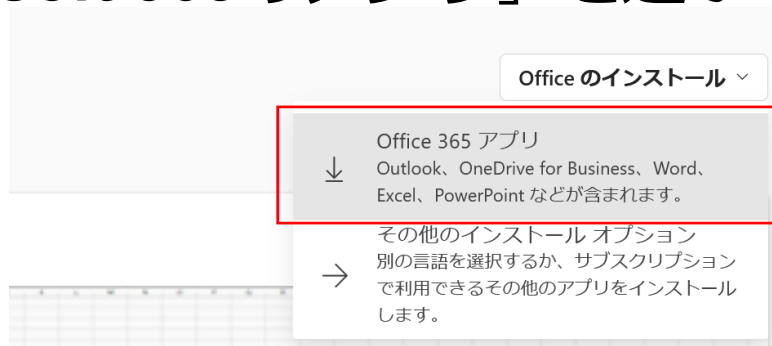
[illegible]

Office のインストール ⌄

↓ Office 365 アプリ
Outlook、OneDrive for Business、Word、Excel、PowerPoint などが含まれます。

→ その他のインストール オプション
別の言語を選択するか、サブスクリプションで利用できるその他のアプリをインストールします。